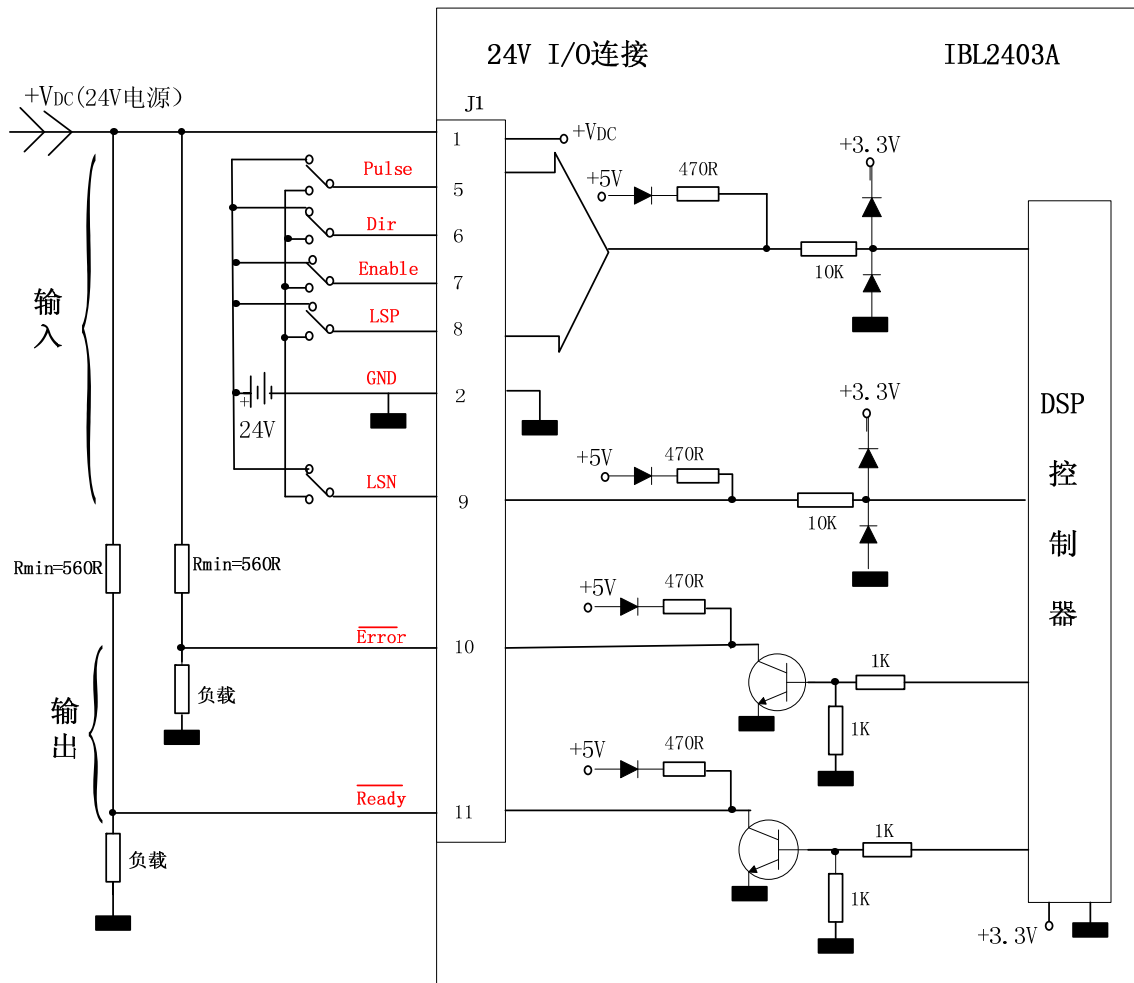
24V I/O连接

IBL2403A

+V$_{DC}$(24V电源)

J1

1

+V$_{DC}$

+3.3V

Pulse

5

+5V

470R

Dir

6

10K

Enable

7

LSP

8

输入

GND

2

+3.3V

+

24V

+5V

470R

LSN

9

10K

DSP控制器

Rmin=560R

Rmin=560R

+5V

470R

$\overline{\text{Error}}$

10

1K

负载

输出

1K

+5V

470R

$\overline{\text{Ready}}$

11

1K

负载

1K

+3.3V